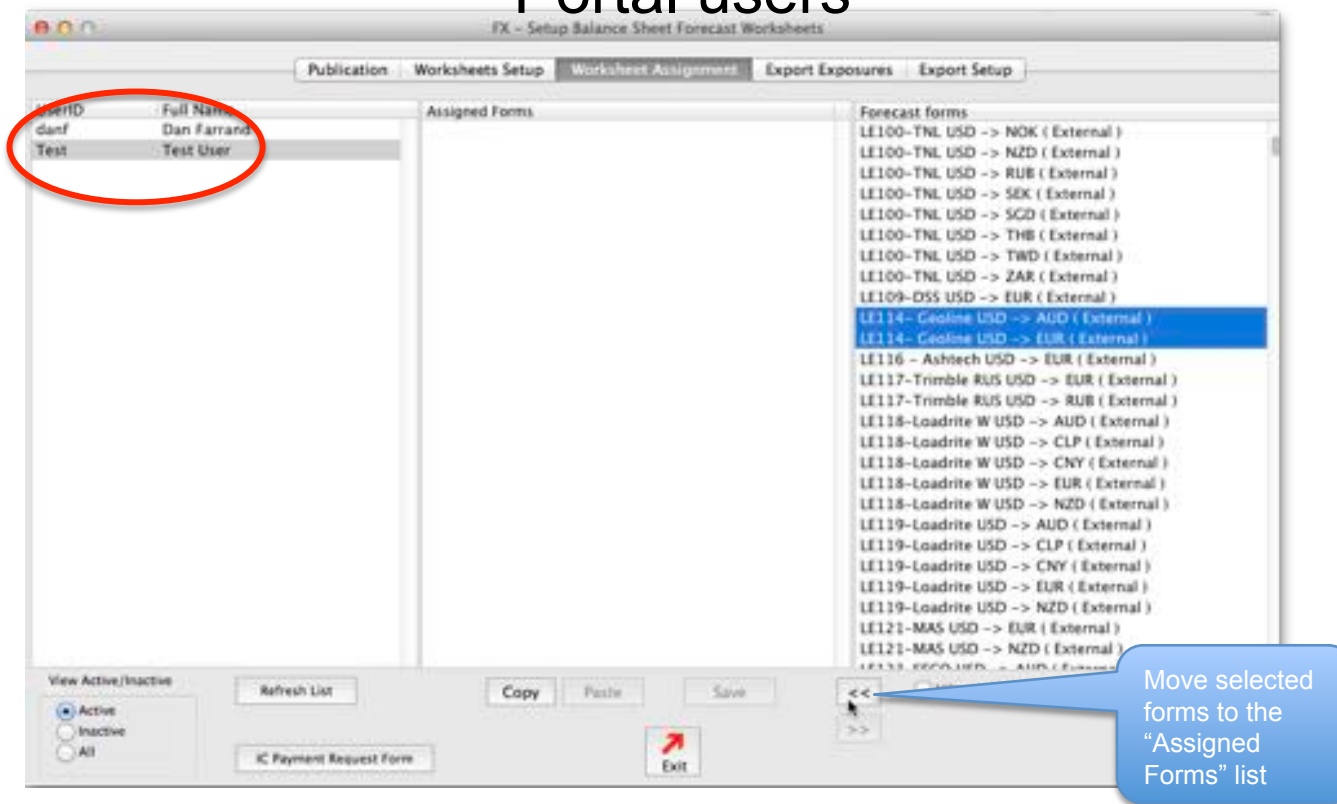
Portal users

FX – Setup Balance Sheet Forecast Worksheets

Publication | Worksheets Setup | Worksheet Assignment | Export Exposures | Export Setup

| UserID | Full Name |
|---|---|
| danf | Dan Farrand |
| Test | Test User |

Assigned Forms

Forecast forms
LE100-TNL USD -> NOK ( External )
LE100-TNL USD -> NZD ( External )
LE100-TNL USD -> RUB ( External )
LE100-TNL USD -> SEK ( External )
LE100-TNL USD -> SGD ( External )
LE100-TNL USD -> THB ( External )
LE100-TNL USD -> TWD ( External )
LE100-TNL USD -> ZAR ( External )
LE109-DSS USD -> EUR ( External )
LE114- Geoline USD -> AUD ( External )
LE114- Geoline USD -> EUR ( External )
LE116 - Ashtech USD -> EUR ( External )
LE117-Trimble RUS USD -> EUR ( External )
LE117-Trimble RUS USD -> RUB ( External )
LE118-Loadrite W USD -> AUD ( External )
LE118-Loadrite W USD -> CLP ( External )
LE118-Loadrite W USD -> CNY ( External )
LE118-Loadrite W USD -> EUR ( External )
LE118-Loadrite W USD -> NZD ( External )
LE119-Loadrite USD -> AUD ( External )
LE119-Loadrite USD -> CLP ( External )
LE119-Loadrite USD -> CNY ( External )
LE119-Loadrite USD -> EUR ( External )
LE119-Loadrite USD -> NZD ( External )
LE121-MAS USD -> EUR ( External )
LE121-MAS USD -> NZD ( External )
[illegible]

View Active/Inactive
Active
Inactive
All

Refresh List
IC Payment Request Form
Copy
Paste
Save
Exit
<<
>>

Move selected forms to the "Assigned Forms" list